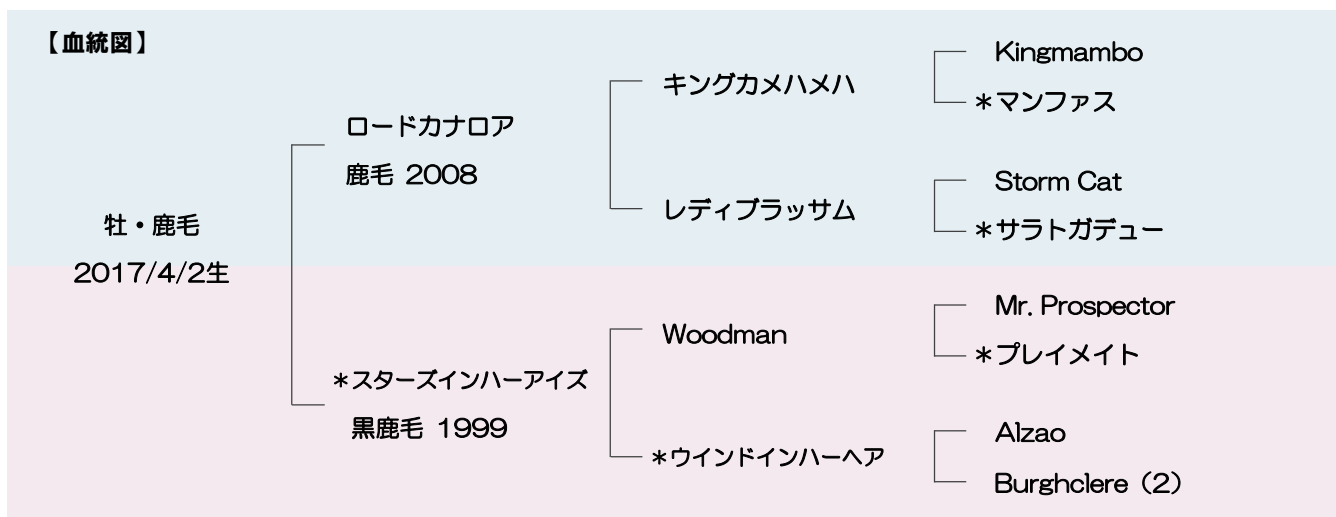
【血統図】

牡・鹿毛
2017/4/2生

ロードカナロア
鹿毛 2008

キングカメハメハ

Kingmambo
＊マンファス

レディブラッサム

Storm Cat
＊サラトガデュー

＊スターズインハーアイズ
黒鹿毛 1999

Woodman

Mr. Prospector
＊プレイメイト

＊ウインドインハーヘア

Alzao
Burghclere（2）